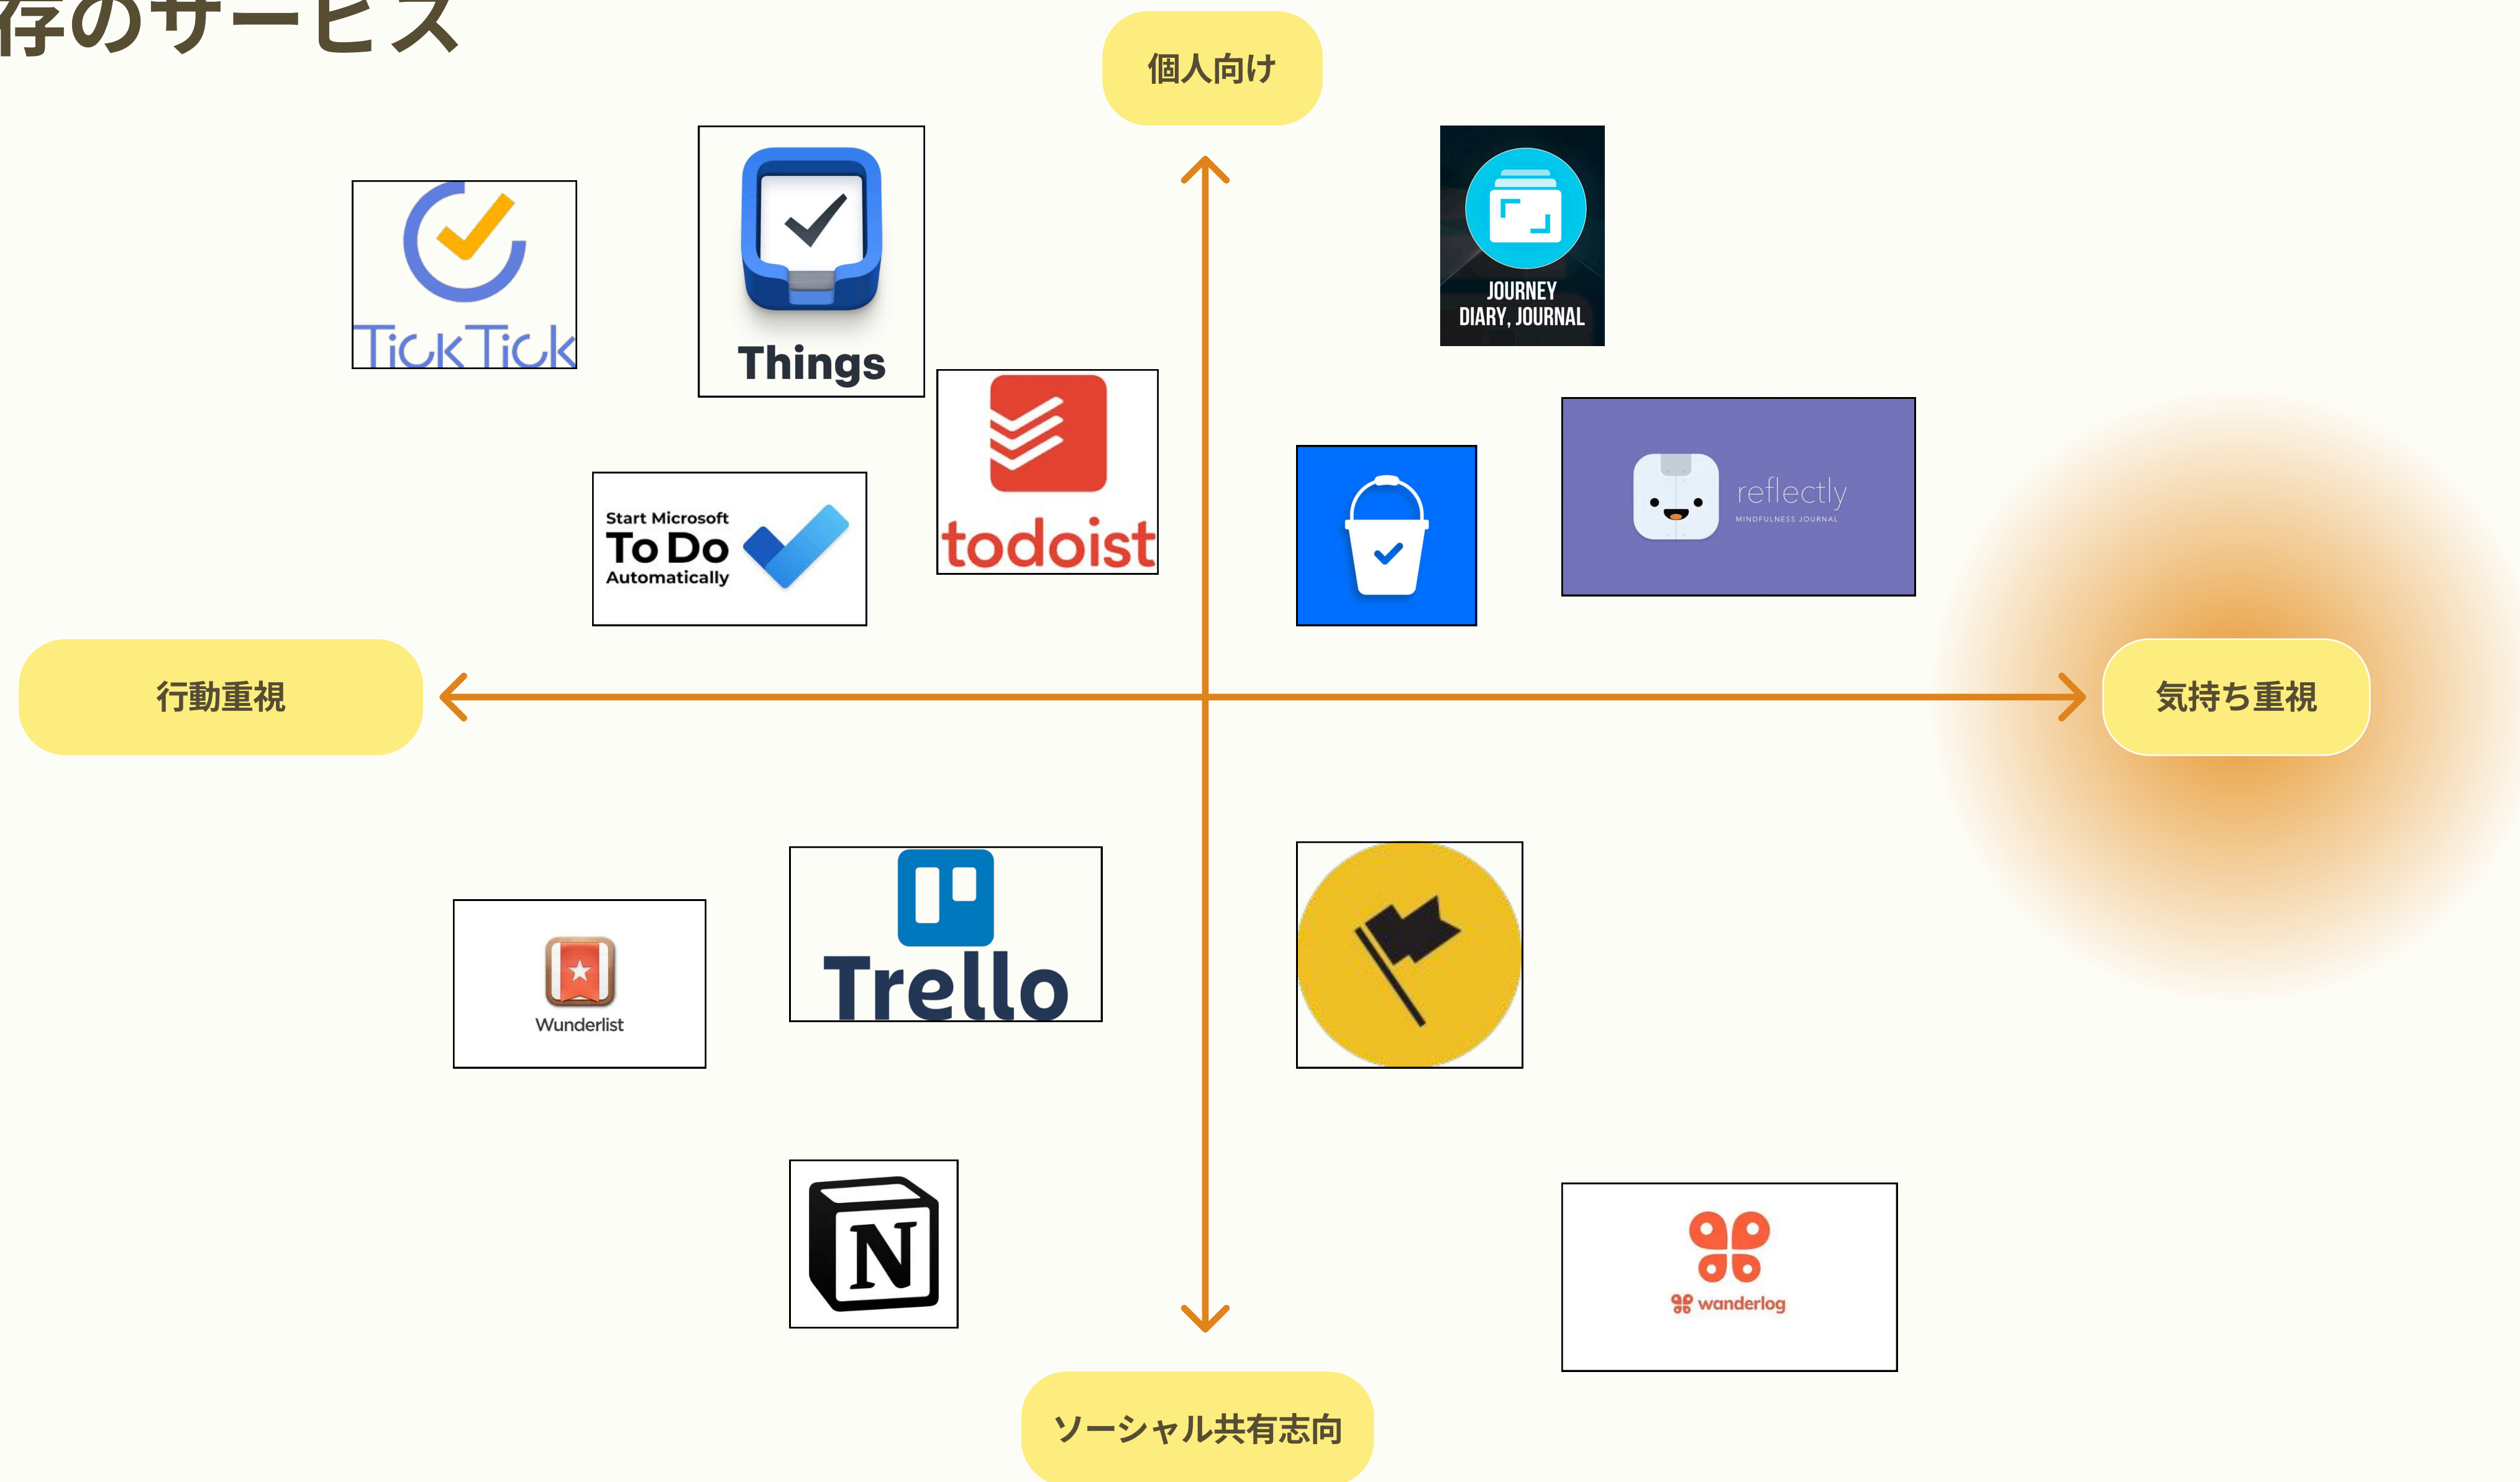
存のサービス

個人向け

TickTick

Things

JOURNEY
DIARY, JOURNAL

todoist

Start Microsoft
To Do
Automatically

reflectly
MINDFULNESS JOURNAL

行動重視

気持ち重視

Wunderlist

Trello

N

wanderlog

ソーシャル共有志向